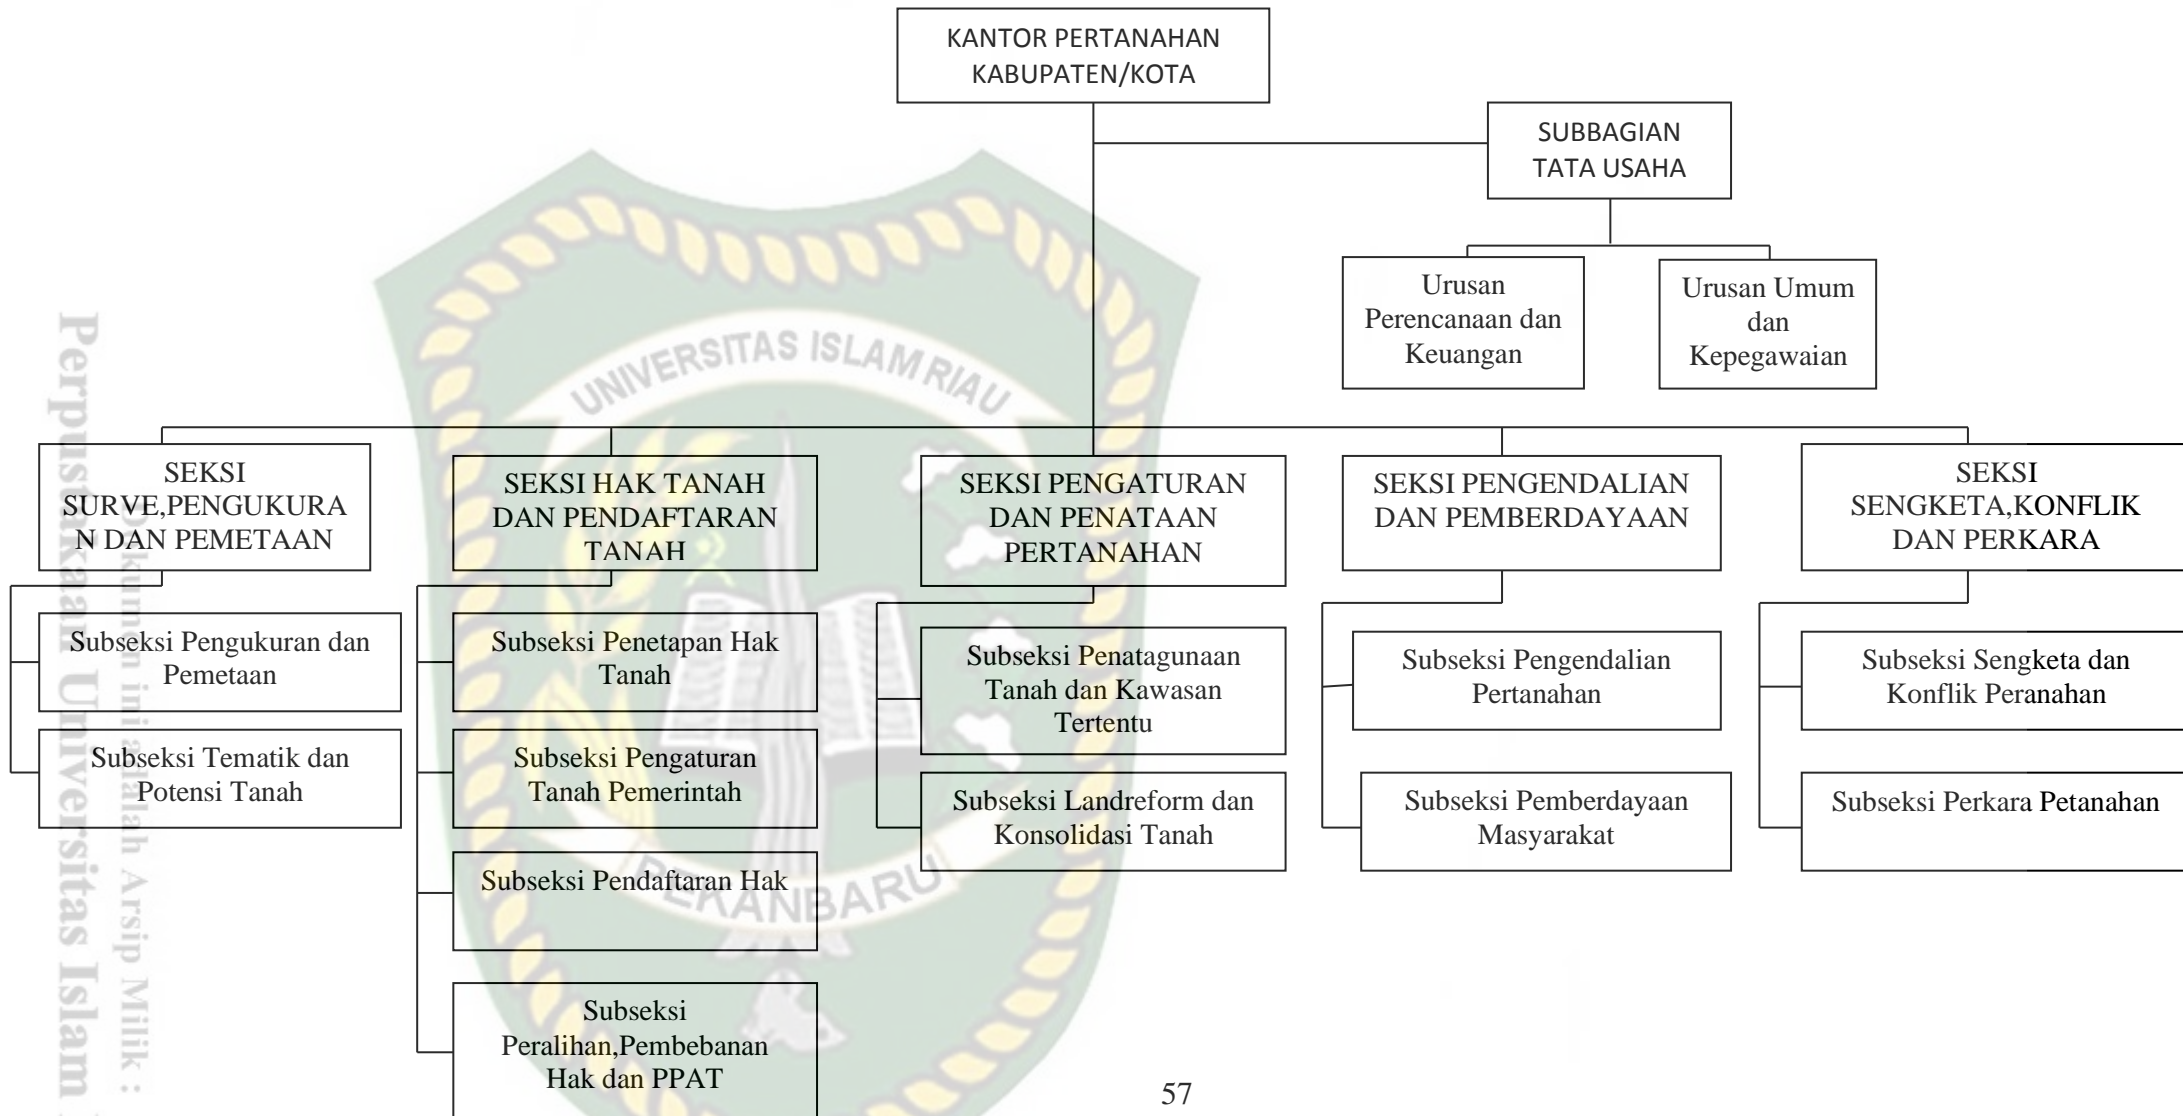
KANTOR PERTANAHAN KABUPATEN/KOTA

SUBBAGIAN TATA USAHA

Urusan Perencanaan dan Keuangan

Urusan Umum dan Kepegawaian

SEKSI SURVE,PENGUKURAN DAN PEMETAAN

Subseksi Pengukuran dan Pemetaan

Subseksi Tematik dan Potensi Tanah

SEKSI HAK TANAH DAN PENDAFTARAN TANAH

Subseksi Penetapan Hak Tanah

Subseksi Pengaturan Tanah Pemerintah

Subseksi Pendaftaran Hak

Subseksi Peralihan,Pembebanan Hak dan PPAT

SEKSI PENGATURAN DAN PENATAAN PERTANAHAN

Subseksi Penatagunaan Tanah dan Kawasan Tertentu

Subseksi Landreform dan Konsolidasi Tanah

SEKSI PENGENDALIAN DAN PEMBERDAYAAN

Subseksi Pengendalian Pertanahan

Subseksi Pemberdayaan Masyarakat

SEKSI SENGKETA,KONFLIK DAN PERKARA

Subseksi Sengketa dan Konflik Peranahan

Subseksi Perkara Petanahan

UNIVERSITAS ISLAM RIAU
PEKANBARU

Perpustakaan Universitas Islam
Dokumen ini adalah Arsip Milik :

57